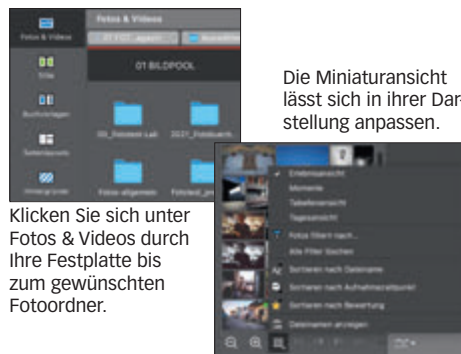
Fotos & Videos

Fotos & Videos

01 FOT...ageln

01 BILDPOOL

Stile

Buchvorlagen

Seitenlayouts

Hintergründe

00_Fotobox Lab

2021_Fotobuch

Fotos allgemein

Fotobox_pr

Die Miniaturansicht lässt sich in ihrer Darstellung anpassen.

Einzelansicht

Momente

Tabellenansicht

Tagesansicht

Fotos filtern nach...

Alle Filter löschen

Sortieren nach Dateiname

Sortieren nach Aufnahmezeitpunkt

Sortieren nach Bewertung

Dateinamen anzeigen

Klicken Sie sich unter Fotos & Videos durch Ihre Festplatte bis zum gewünschten Fotoordner.